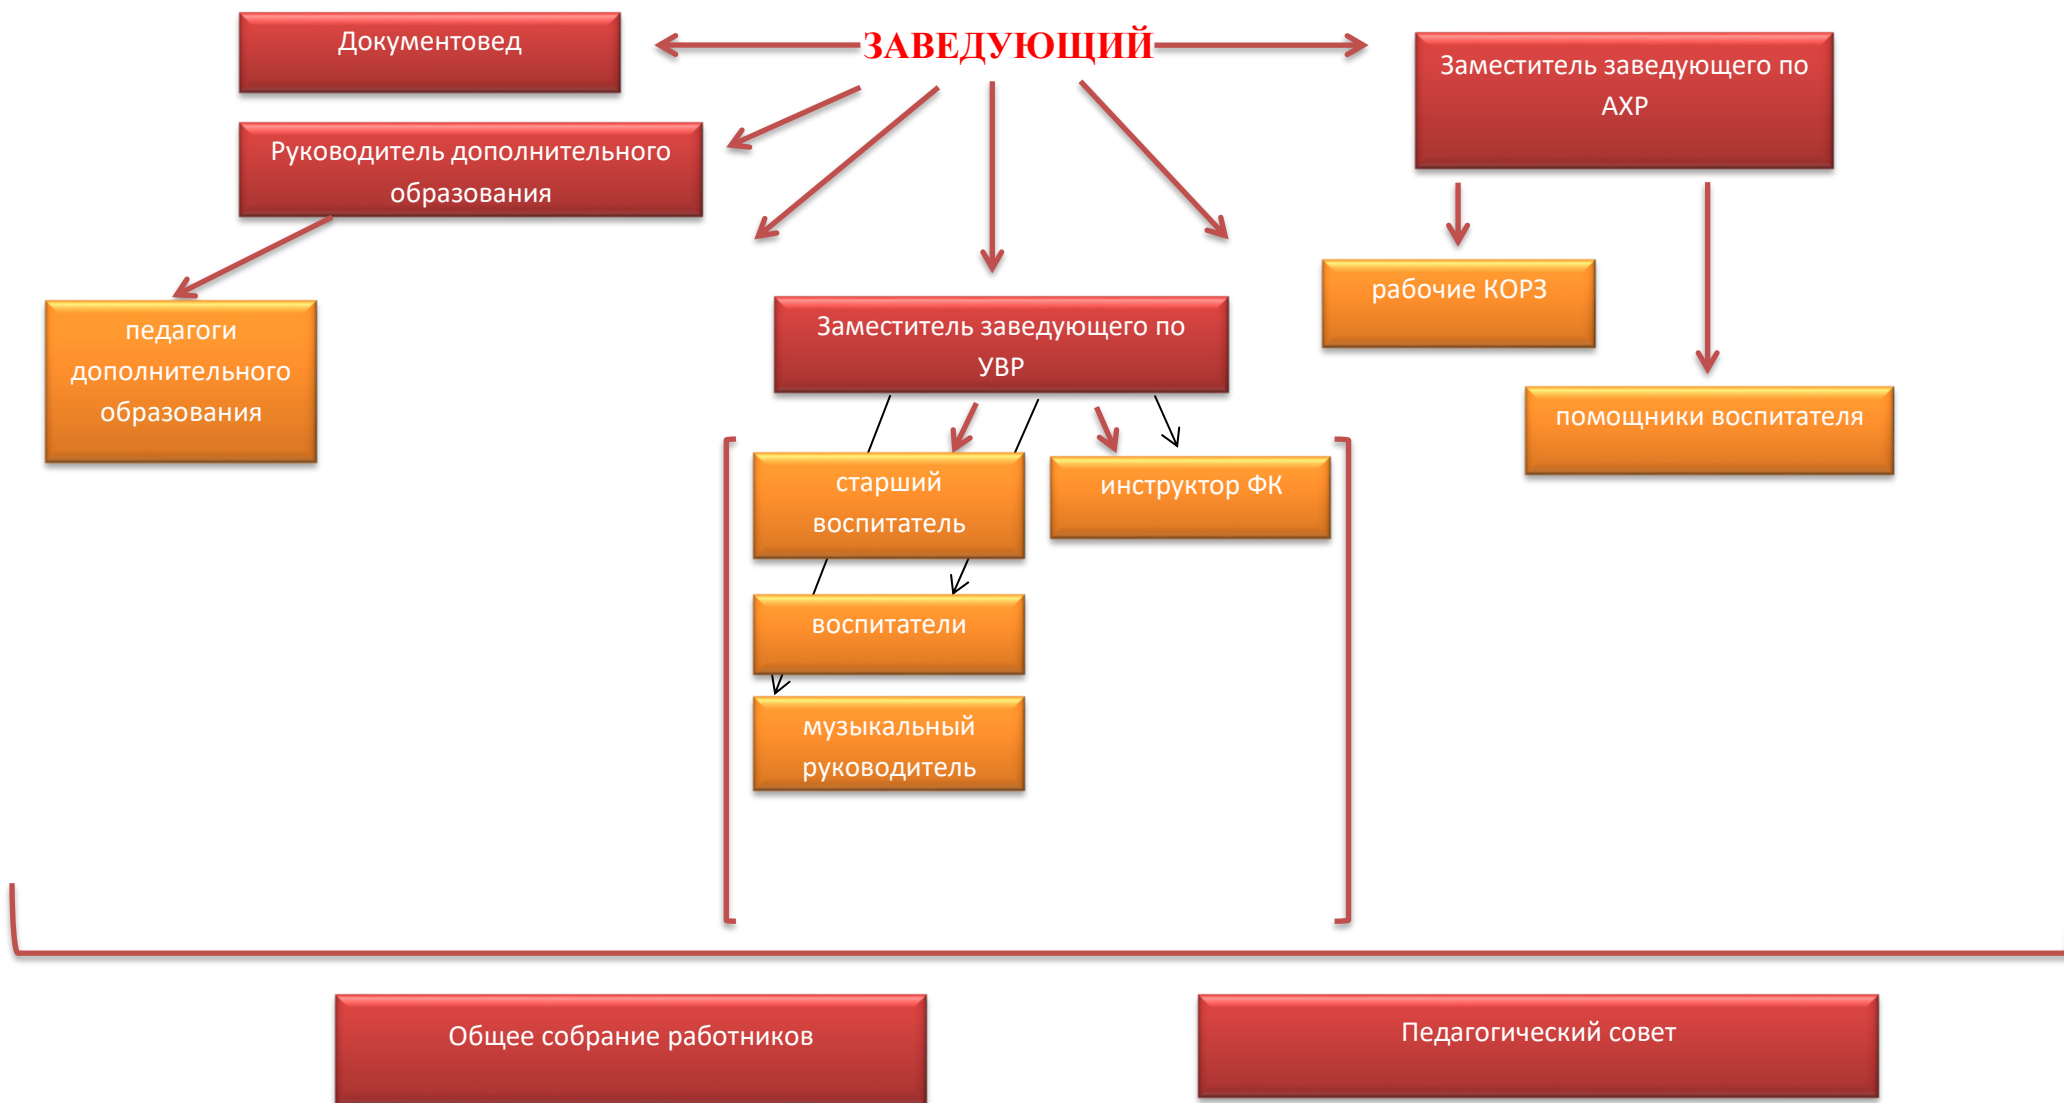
ЗАВЕДУЮЩИЙ

Документовед

Руководитель дополнительного образования

педагоги дополнительного образования

Заместитель заведующего по АХР

рабочие КОРЗ

помощники воспитателя

Заместитель заведующего по УВР

старший воспитатель

инструктор ФК

воспитатели

музыкальный руководитель

Общее собрание работников

Педагогический совет